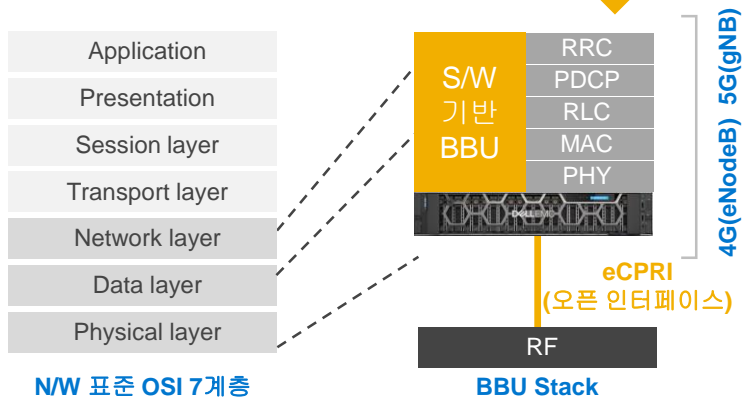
Application
Presentation
Session layer
Transport layer
Network layer
Data layer
Physical layer

N/W 표준 OSI 7계층

S/W
기반
BBU

RRC
PDCP
RLC
MAC
PHY

DELL EMC

4G(eNodeB) 5G(gNB)

eCPRI
(오픈 인터페이스)

RF

BBU Stack